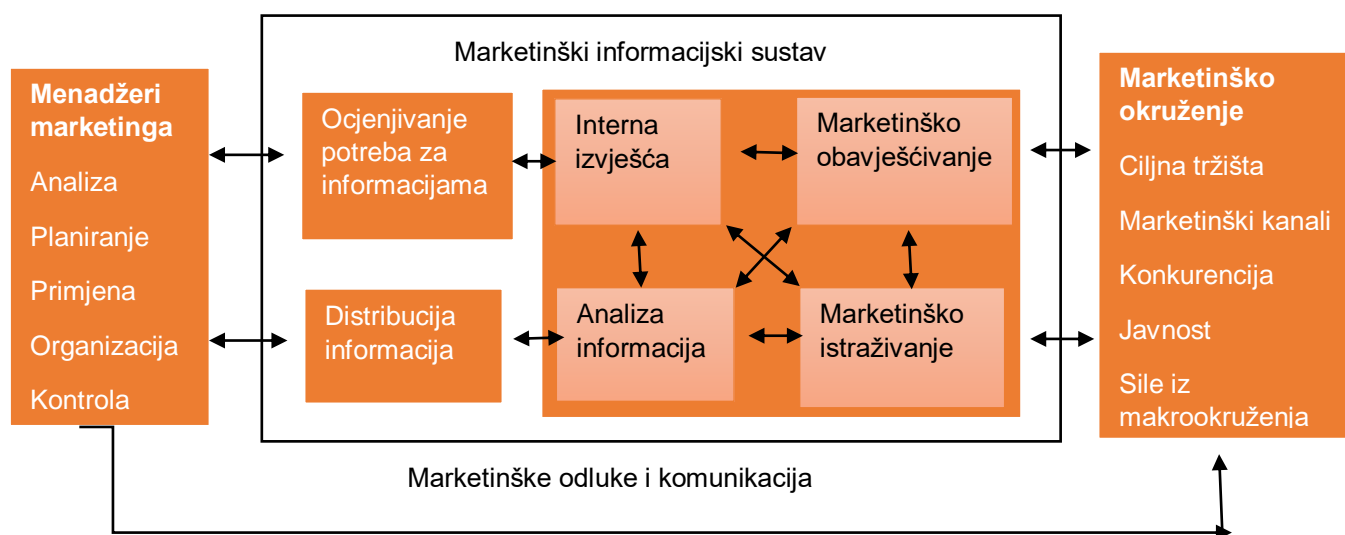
Menadžeri marketinga
Analiza
Planiranje
Primjena
Organizacija
Kontrola

Marketinški informacijski sustav

Ocjenjivanje potreba za informacijama

Distribucija informacija

Interna izvješća

Marketinško obavješćivanje

Analiza informacija

Marketinško istraživanje

Marketinško okruženje
Ciljna tržišta
Marketinški kanali
Konkurencija
Javnost
Sile iz makrookruženja

Marketinške odluke i komunikacija